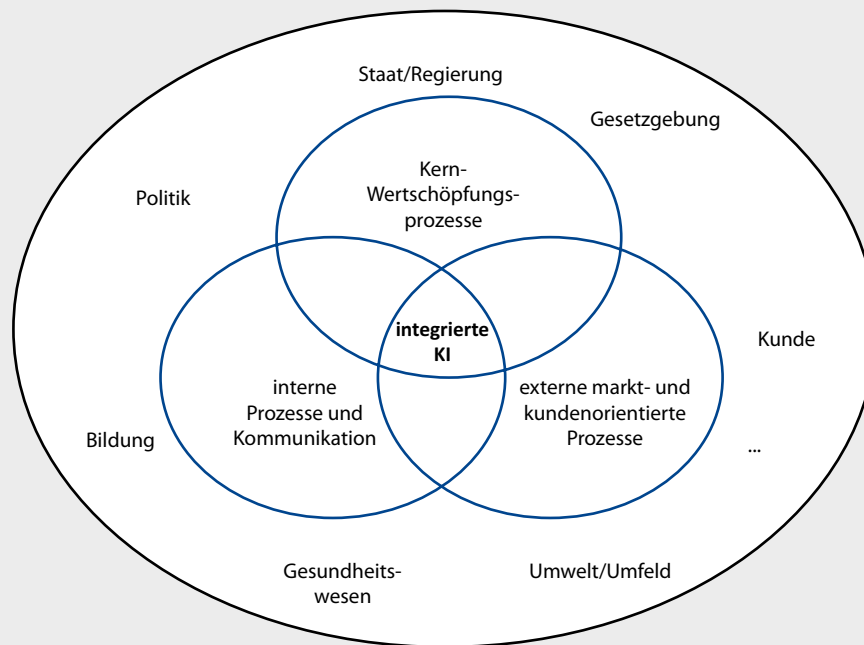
Staat/Regierung

Gesetzgebung

Politik

Kern-Wertschöpfungsprozesse

integrierte KI

Kunde

interne Prozesse und Kommunikation

externe markt- und kundenorientierte Prozesse

Bildung

...

Gesundheitswesen

Umwelt/Umfeld